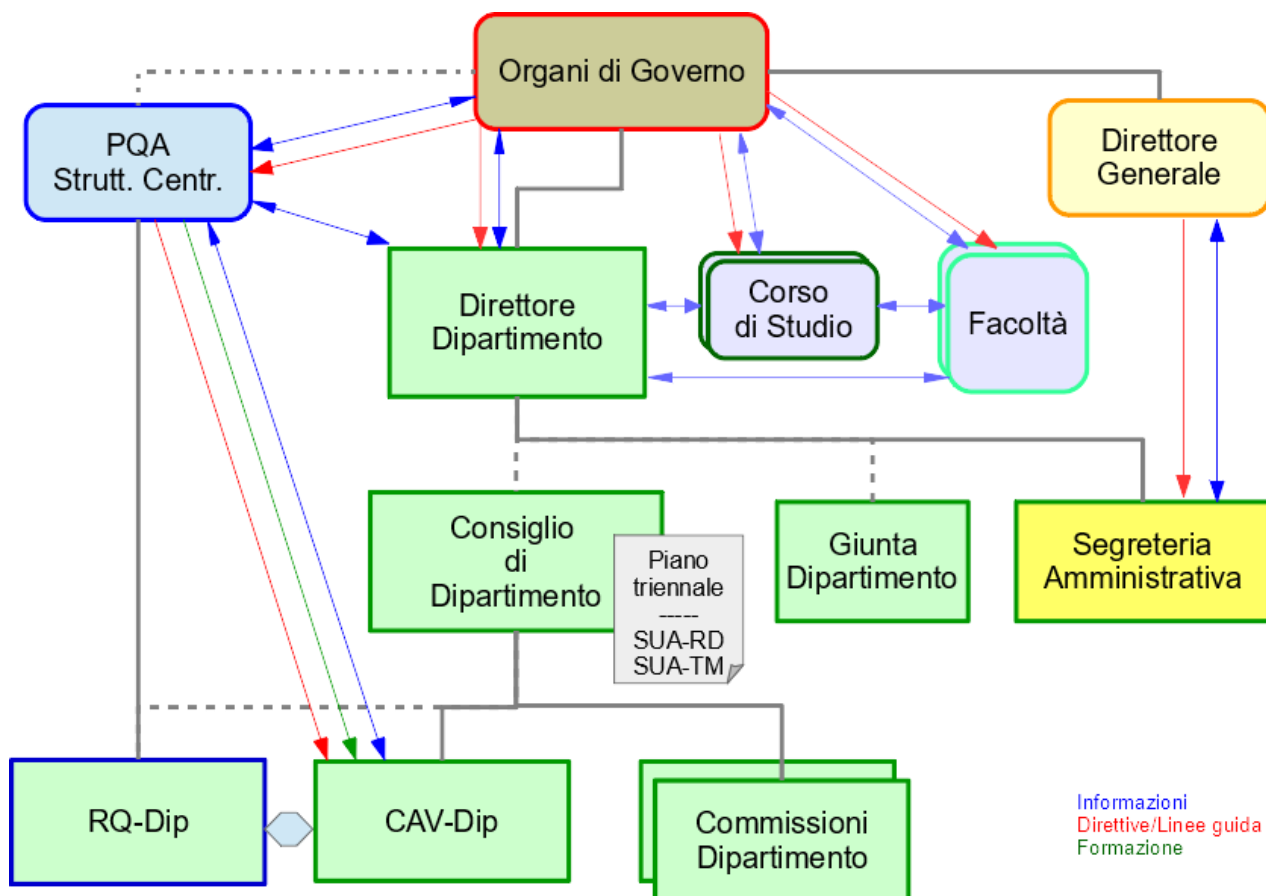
Organi di Governo

PQA
Strutt. Centr.

Direttore
Generale

Direttore
Dipartimento

Corso
di Studio

Facoltà

Consiglio
di
Dipartimento

Piano
triennale
-----
SUA-RD
SUA-TM

Giunta
Dipartimento

Segreteria
Amministrativa

RQ-Dip

CAV-Dip

Commissioni
Dipartimento

Informazioni
Direttive/Linee guida
Formazione